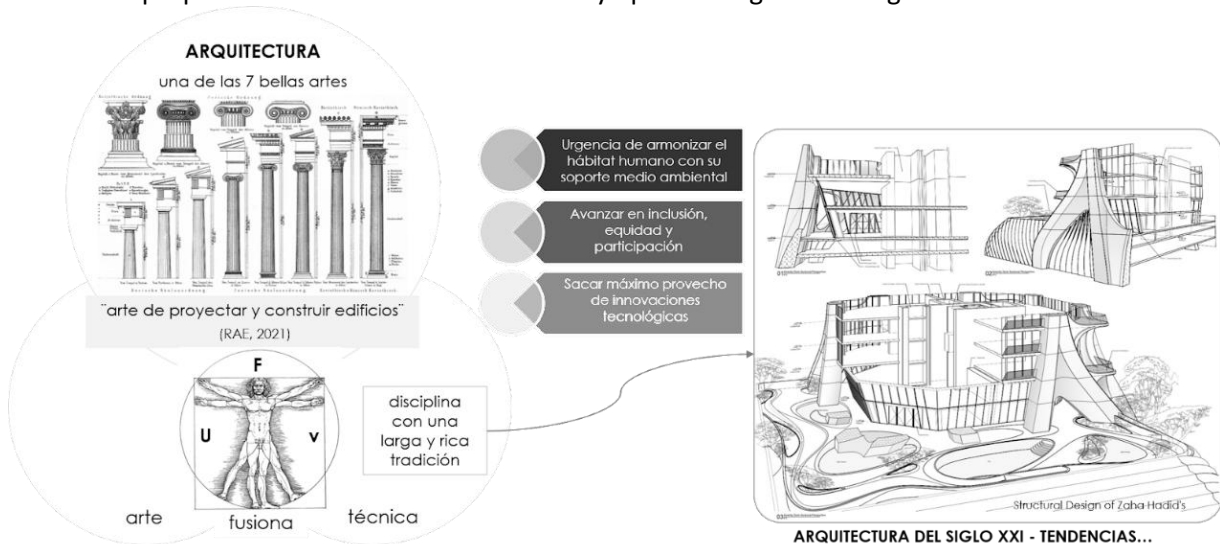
ARQUITECTURA

una de las 7 bellas artes

"arte de proyectar y construir edificios"

(RAE, 2021)

F

U

v

arte

fusiona

técnica

disciplina con una larga y rica tradición

Urgencia de armonizar el hábitat humano con su soporte medio ambiental

Avanzar en inclusión, equidad y participación

Sacar máximo provecho de innovaciones tecnológicas

Structural Design of Zaha Hadid's

ARQUITECTURA DEL SIGLO XXI - TENDENCIAS...